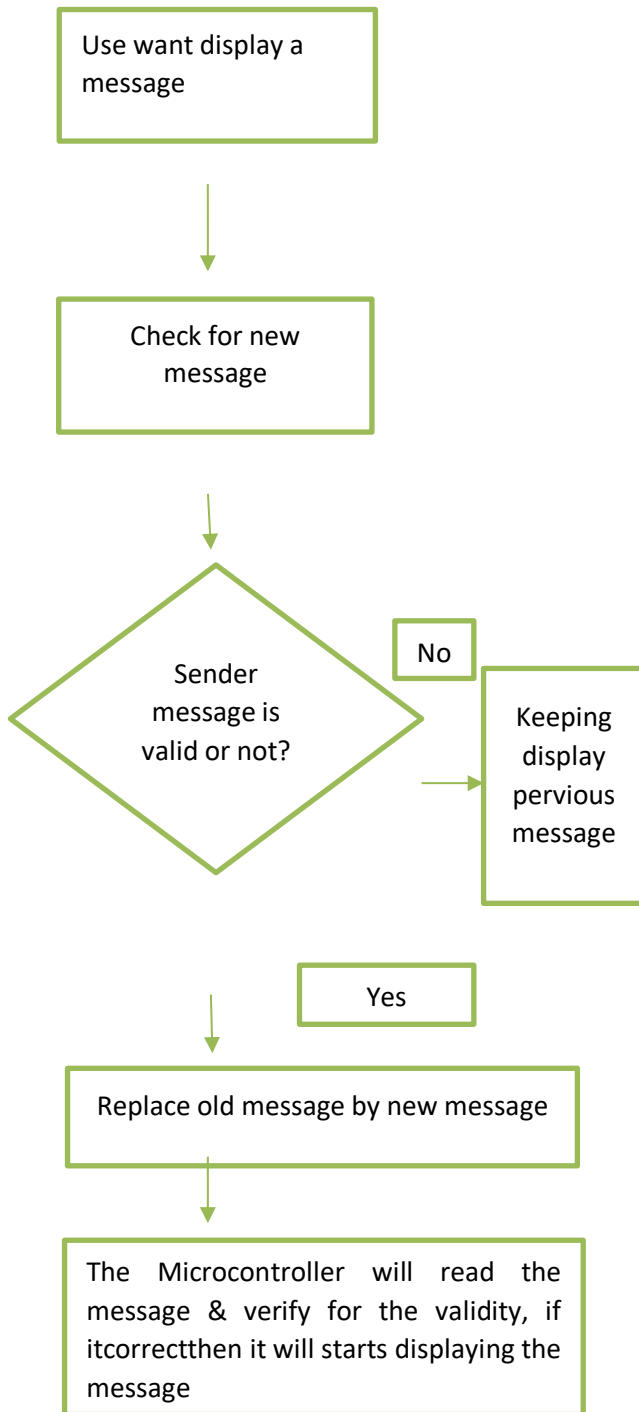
Use want display a message

Check for new message

Sender message is valid or not?

No

Keeping display pervious message

Yes

Replace old message by new message

The Microcontroller will read the message & verify for the validity, if itcorrectthen it will starts displaying the message